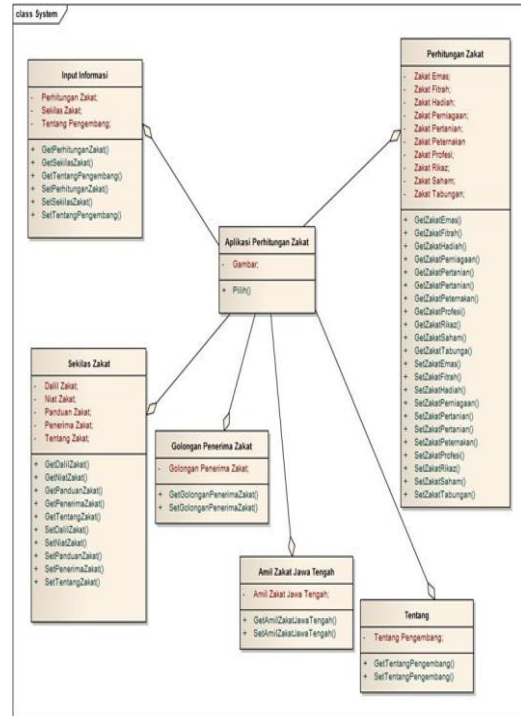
class System

Input Informasi
- Perhitungan Zakat;
- Sekilas Zakat;
- Tentang Pengembang;
+ GetPerhitunganZakat()
+ GetSekilasZakat()
+ GetTentangPengembang()
+ SetPerhitunganZakat()
+ SetSekilasZakat()
+ SetTentangPengembang()

Perhitungan Zakat
- Zakat Emas;
- Zakat Fitrah;
- Zakat Hadiah;
- Zakat Perniagaan;
- Zakat Pertanian;
- Zakat Peternakan;
- Zakat Profesi;
- Zakat Rikaz;
- Zakat Saham;
- Zakat Tabungan;
+ GetZakatEmas()
+ GetZakatFitrah()
+ GetZakatHadiah()
+ GetZakatPerniagaan()
+ GetZakatPertanian()
+ GetZakatPertanian()
+ GetZakatPeternakan()
+ GetZakatProfesi()
+ GetZakatRikaz()
+ GetZakatSaham()
+ GetZakatTabungai()
+ SetZakatEmas()
+ SetZakatFitrah()
+ SetZakatHadiah()
+ SetZakatPerniagaan()
+ SetZakatPertanian()
+ SetZakatPertanian()
+ SetZakatPeternakan()
+ SetZakatProfesi()
+ SetZakatRikaz()
+ SetZakatSaham()
+ SetZakatTabungan()

Aplikasi Perhitungan Zakat
- Gambar;
+ Pilih()

Sekilas Zakat
- Dalil Zakat;
- Niat Zakat;
- Panduan Zakat;
- Penerima Zakat;
- Tentang Zakat;
+ GetDalilZakat()
+ GetNiatZakat()
+ GetPanduanZakat()
+ GetPenerimaZakat()
+ GetTentangZakat()
+ SetDalilZakat()
+ SetNiatZakat()
+ SetPanduanZakat()
+ SetPenerimaZakat()
+ SetTentangZakat()

Golongan Penerima Zakat
- Golongan Penerima Zakat;
+ GetGolonganPenerimaZakat()
+ SetGolonganPenerimaZakat()

Amil Zakat Jawa Tengah
- Amil Zakat Jawa Tengah;
+ GetAmilZakatJawaTengah()
+ SetAmilZakatJawaTengah()

Tentang
- Tentang Pengembang;
+ GetTentangPengembang()
+ SetTentangPengembang()